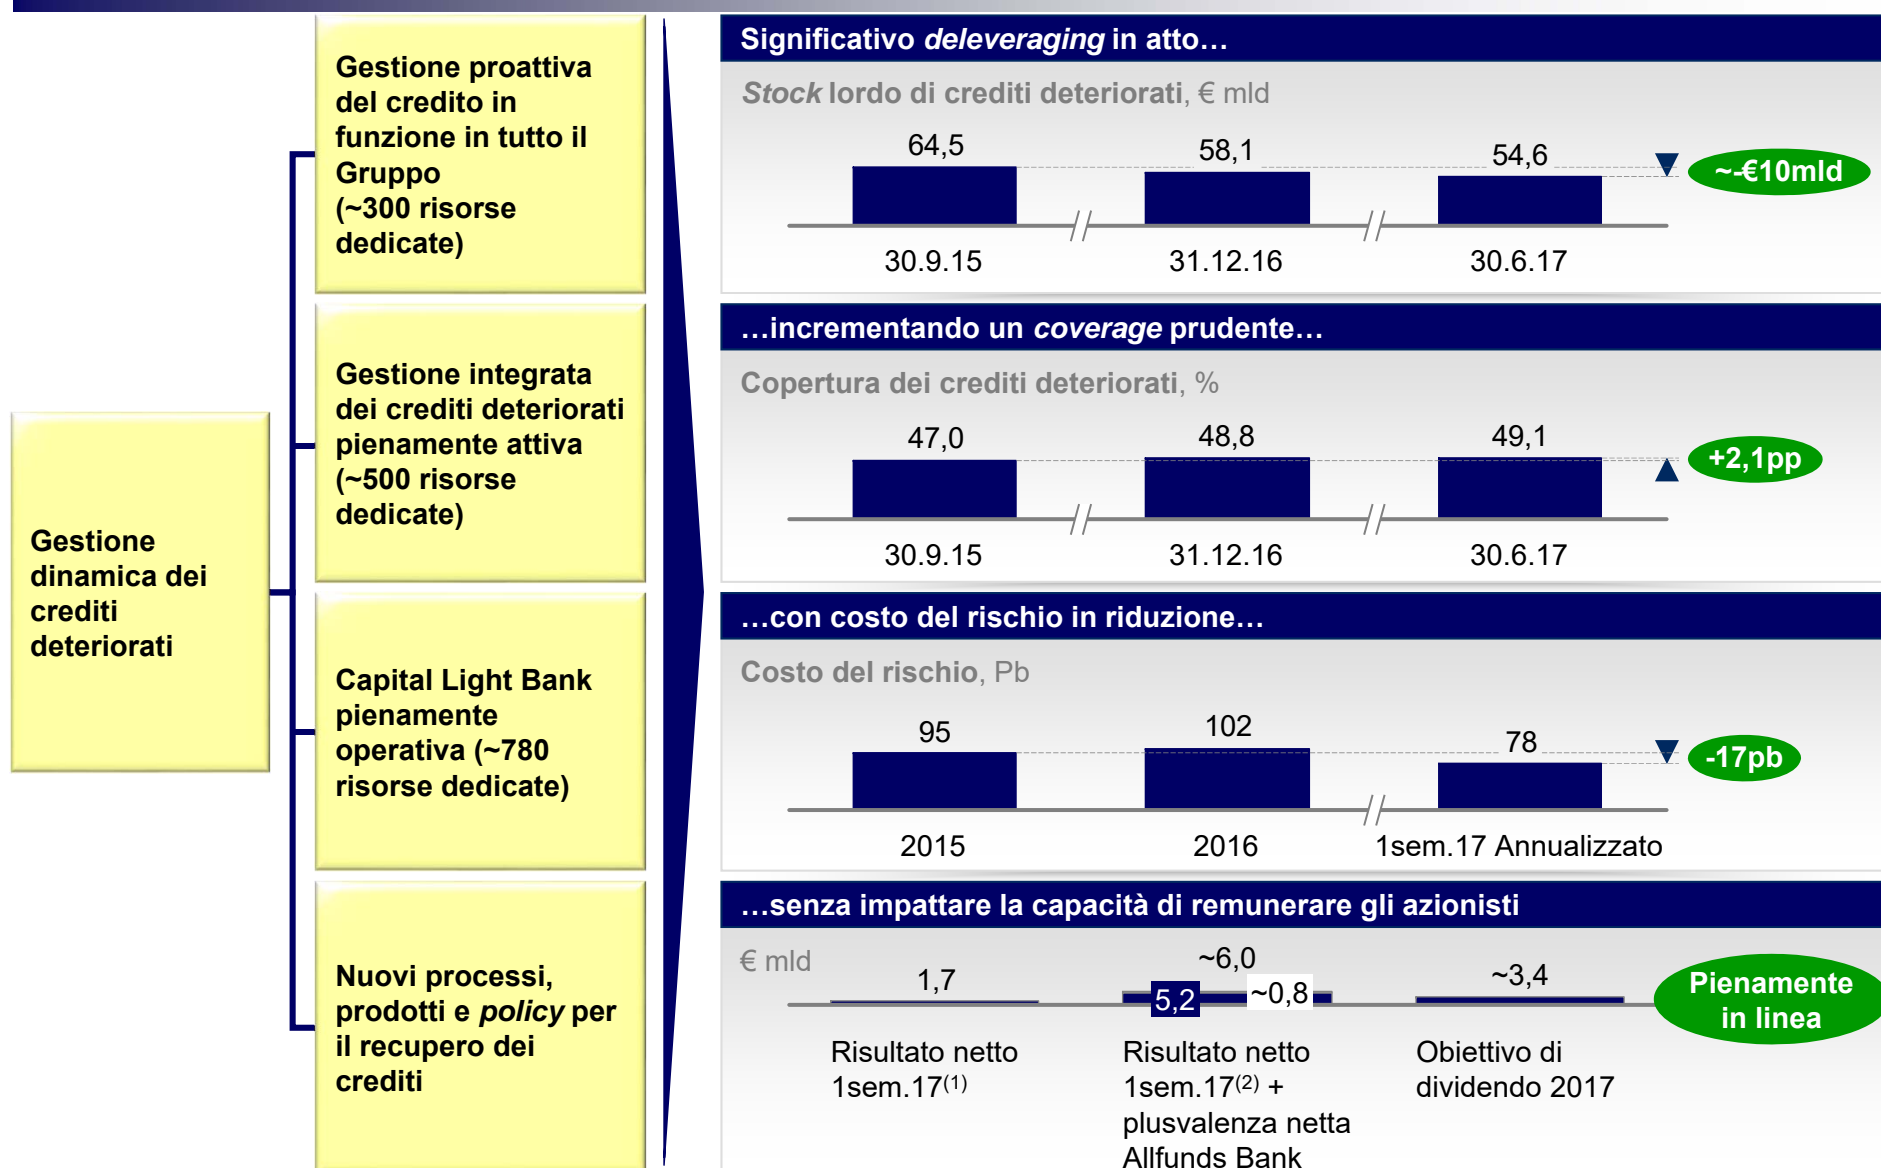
Gestione dinamica dei crediti deteriorati

Gestione proattiva del credito in funzione in tutto il Gruppo (~300 risorse dedicate)

Gestione integrata dei crediti deteriorati pienamente attiva (~500 risorse dedicate)

Capital Light Bank pienamente operativa (~780 risorse dedicate)

Nuovi processi, prodotti e *policy* per il recupero dei crediti

Significativo *deleveraging* in atto…

*Stock* lordo di crediti deteriorati, € mld

64,5 58,1 54,6

~-€10mld

30.9.15 31.12.16 30.6.17

…incrementando un *coverage* prudente…

Copertura dei crediti deteriorati, %

47,0 48,8 49,1

+2,1pp

30.9.15 31.12.16 30.6.17

…con costo del rischio in riduzione…

Costo del rischio, Pb

95 102 78

-17pb

2015 2016 1sem.17 Annualizzato

…senza impattare la capacità di remunerare gli azionisti

€ mld

1,7 ~6,0 5,2 ~0,8 ~3,4

Pienamente in linea

Risultato netto 1sem.17$^{(1)}$

Risultato netto 1sem.17$^{(2)}$ + plusvalenza netta Allfunds Bank

Obiettivo di dividendo 2017